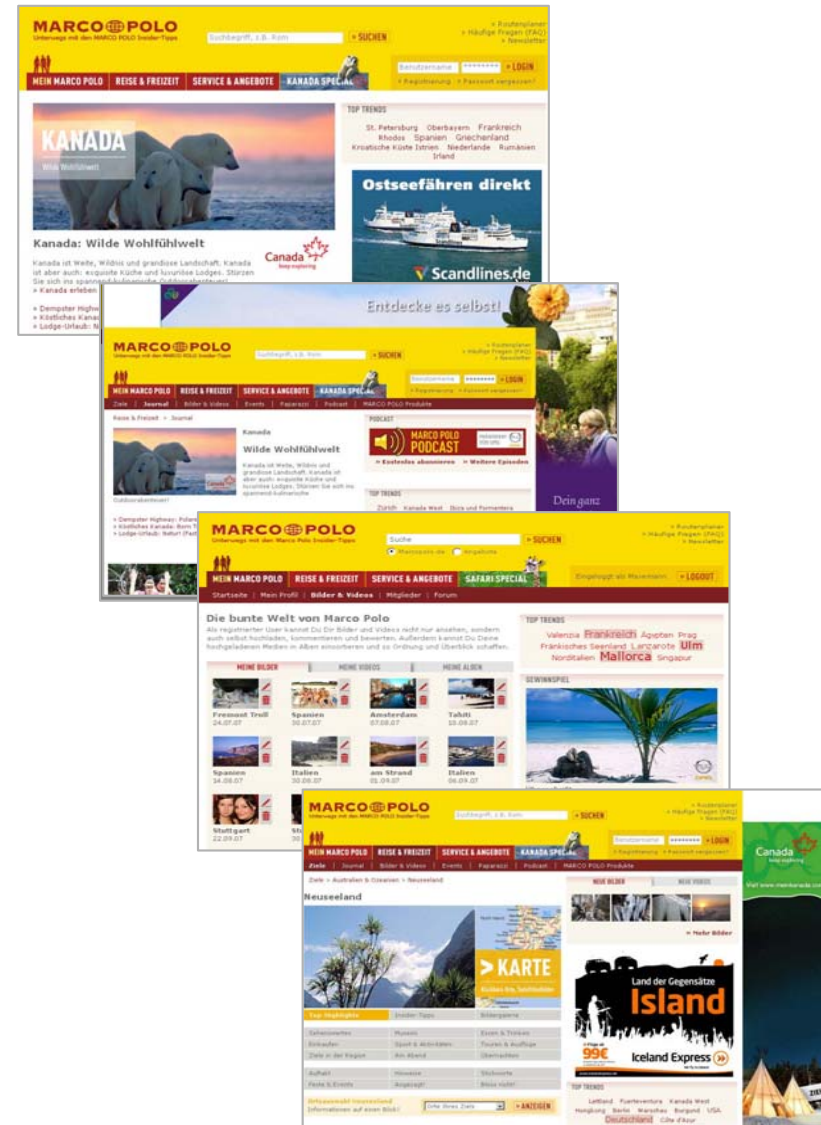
MARCO POLO
Unterwegs mit den MARCO POLO Insider-Tipps
Suchbegriff, z.B. Rom
» SUCHEN
» Routenplaner
» Häufige Fragen (FAQ)
» Newsletter
Benutzername
» LOGIN
» Registrierung | » Passwort vergessen?
MEIN MARCO POLO | REISE & FREIZEIT | SERVICE & ANGEBOTE | KANADA SPECIAL
KANADA
Wilde Wohlfühlwelt
Kanada: Wilde Wohlfühlwelt
Kanada ist Weite, Wildnis und grandiose Landschaft. Kanada ist aber auch: exquisite Küche und luxuriöse Lodges. Stürzen Sie sich ins spannend-kulinarische Outdoorabenteuer!
» Kanada erleben
» Dempster Highway
» Köstliches Kanada
» Lodge-Urlaub: N
Canada keep exploring
TOP TRENDS
St. Petersburg Oberbayern Frankreich Rhodos Spanien Griechenland Kroatische Küste Istrien Niederlande Rumänien Irland
Ostseefähren direkt
Scandlines.de

Entdecke es selbst!
MARCO POLO
Unterwegs mit den MARCO POLO Insider-Tipps
Suchbegriff, z.B. Rom
» SUCHEN
» Routenplaner
» Häufige Fragen (FAQ)
» Newsletter
Benutzername
» LOGIN
» Registrierung | » Passwort vergessen?
MEIN MARCO POLO | REISE & FREIZEIT | SERVICE & ANGEBOTE | KANADA SPECIAL
Ziele | Journal | Bilder & Videos | Events | Paparazzi | Podcast | MARCO POLO Produkte
Reise & Freizeit > Journal
Kanada
Wilde Wohlfühlwelt
Kanada ist Weite, Wildnis und grandiose Landschaft. Kanada ist aber auch: exquisite Küche und luxuriöse Lodges. Stürzen Sie sich ins spannend-kulinarische
Outdoorabenteuer!
» Dempster Highway: Polar
» Köstliches Kanada: Born T
» Lodge-Urlaub: Natur! (Part
PODCAST
MARCO POLO PODCAST
» Kostenlos abonnieren » Weitere Episoden
TOP TRENDS
Zürich Kanada West Ibiza und Formentera
Dein ganz

MARCO POLO
Unterwegs mit den Marco Polo Insider-Tipps
Suche
Marcopolo.de Angebote
» SUCHEN
» Routenplaner
» Häufige Fragen (FAQ)
» Newsletter
MEIN MARCO POLO | REISE & FREIZEIT | SERVICE & ANGEBOTE | SAFARI SPECIAL
Eingeloggt als Mausmann
» LOGOUT
Startseite | Mein Profil | Bilder & Videos | Mitglieder | Forum
Die bunte Welt von Marco Polo
Als registrierter User kannst Du Dir Bilder und Videos nicht nur ansehen, sondern auch selbst hochladen, kommentieren und bewerten. Außerdem kannst Du Deine hochgeladenen Medien in Alben einsortieren und so Ordnung und Überblick schaffen.
MEINE BILDER | MEINE VIDEOS | MEINE ALBEN
Fremont Troll 24.07.07
Spanien 30.07.07
Amsterdam 07.08.07
Tahiti 10.08.07
Spanien 14.08.07
Italien 30.08.07
am Strand 01.09.07
Italien 06.09.07
Stuttgart 22.09.07
TOP TRENDS
Valenzia Frankreich Ägypten Prag Fränkisches Seenland Lanzarote Ulm NordItalien Mallorca Singapur
GEWINNSPIEL

MARCO POLO
Unterwegs mit den MARCO POLO Insider-Tipps
Suchbegriff, z.B. Rom
» SUCHEN
» Routenplaner
» Häufige Fragen (FAQ)
» Newsletter
Benutzername
» LOGIN
» Registrierung | » Passwort vergessen?
MEIN MARCO POLO | REISE & FREIZEIT | SERVICE & ANGEBOTE | KANADA SPECIAL
Ziele | Journal | Bilder & Videos | Events | Paparazzi | Podcast | MARCO POLO Produkte
Ziele > Australien & Ozeanien > Neuseeland
Neuseeland
> KARTE
Top-Highlights | Insider-Tipps | Bildergalerie
Sehenswertes | Museen | Essen & Trinken
Einkaufen | Sport & Aktivitäten | Touren & Ausflüge
Ziele in der Region | Am Abend | Übernachten
Auftakt | Hinweise | Stichworte
Feste & Events | Angesagt! | Bloss nicht!
Ortsauswahl Neuseeland
Informationen auf einen Blick!
Ihre Ihres Ziel
» ANZEIGEN
NEUE BILDER | NEUE VIDEOS
» Mehr Bilder
Land der Gegensätze
Island
99€
Iceland Express
TOP TRENDS
Lettland Fuerteventura Kanada West Hongkong Berlin Warschau Burgund USA Deutschland Côte d'Azur
Canada keep exploring
Visit www.meinkanada.com